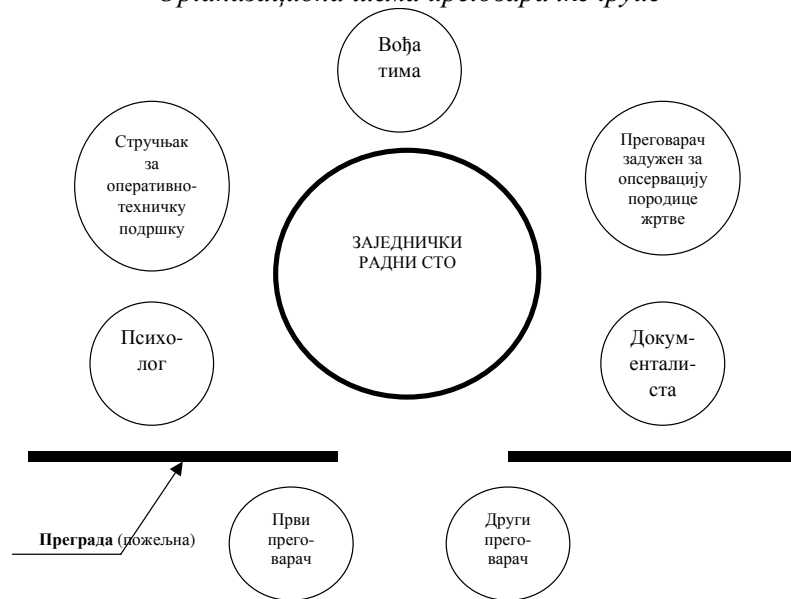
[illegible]

Вођа тима

Стручњак за оперативно-техничку подршку

Преговарач задужен за опсервацију породице жртве

ЗАЈЕДНИЧКИ РАДНИ СТО

Психолог

Документалиста

Преграда (пожељна)

Први преговарач

Други преговарач